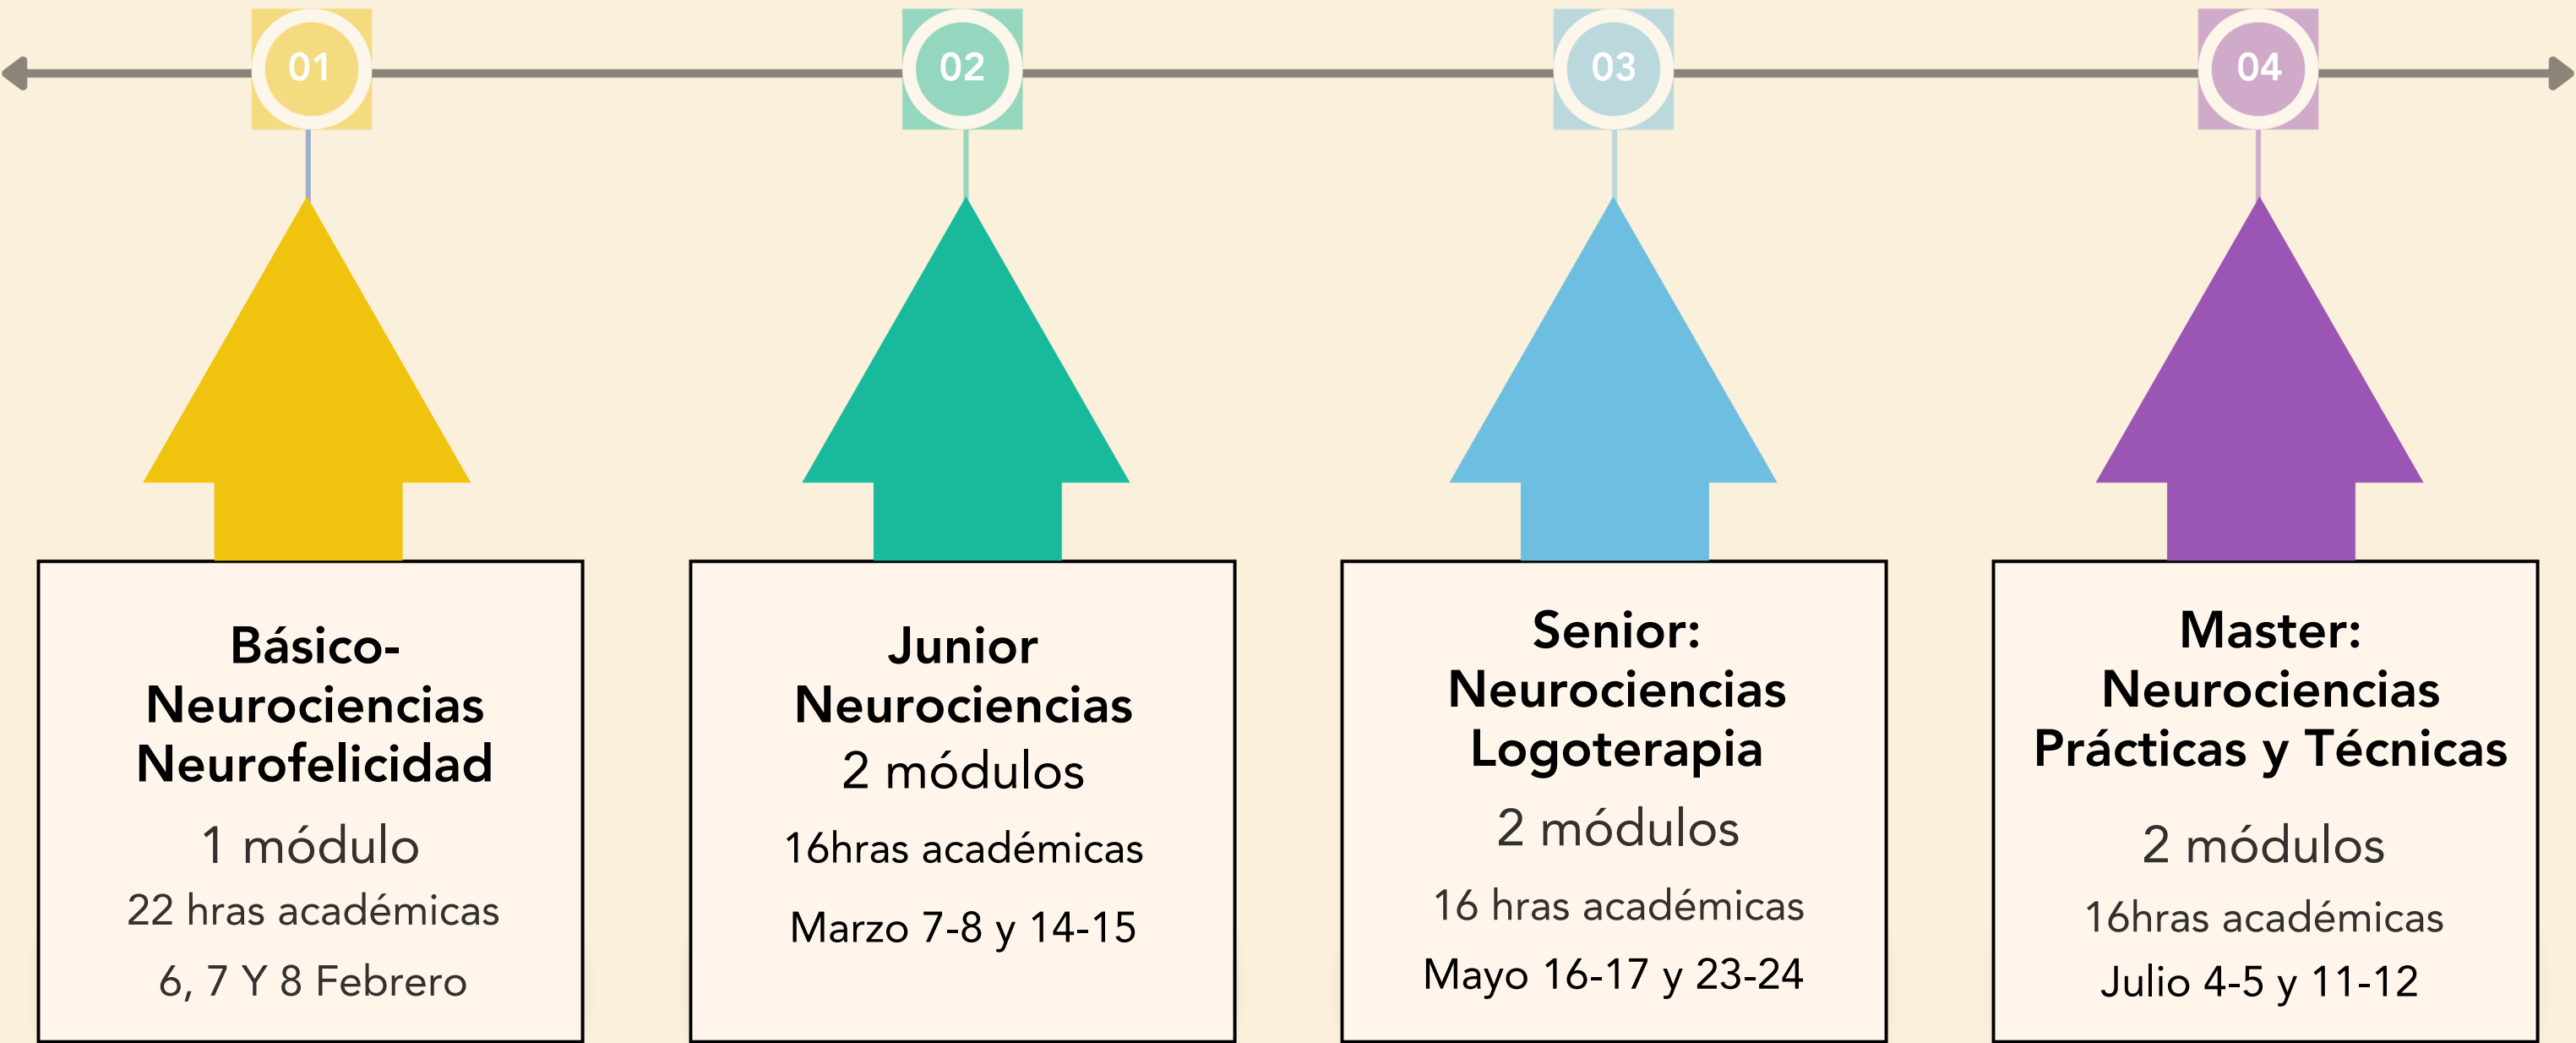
01

02

03

04

Básico-
Neurociencias
Neurofelicidad

1 módulo

22 hras académicas

6, 7 Y 8 Febrero

Junior
Neurociencias

2 módulos

16hras académicas

Marzo 7-8 y 14-15

Senior:
Neurociencias
Logoterapia

2 módulos

16 hras académicas

Mayo 16-17 y 23-24

Master:
Neurociencias
Prácticas y Técnicas

2 módulos

16hras académicas

Julio 4-5 y 11-12